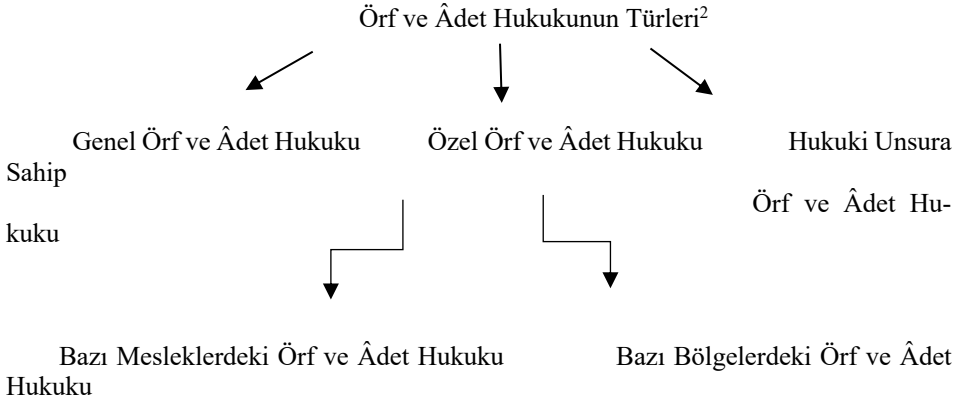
Örf ve Âdet Hukukunun Türleri$^2$

Genel Örf ve Âdet Hukuku

Özel Örf ve Âdet Hukuku

Hukuki Unsura Sahip Örf ve Âdet Hukuku

Bazı Mesleklerdeki Örf ve Âdet Hukuku

Bazı Bölgelerdeki Örf ve Âdet Hukuku